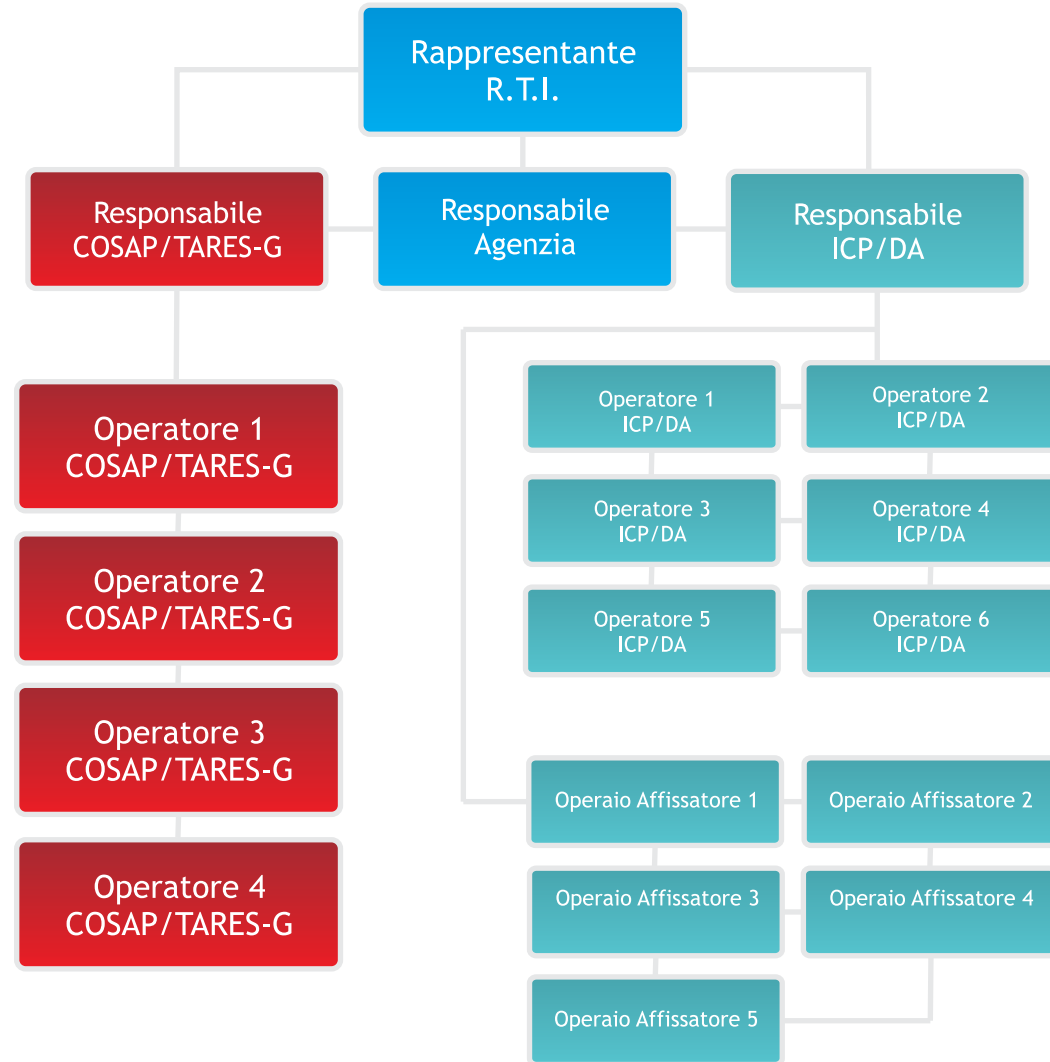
Rappresentante R.T.I.

Responsabile COSAP/TARES-G

Responsabile Agenzia

Responsabile ICP/DA

Operatore 1 COSAP/TARES-G

Operatore 2 COSAP/TARES-G

Operatore 3 COSAP/TARES-G

Operatore 4 COSAP/TARES-G

Operatore 1 ICP/DA

Operatore 2 ICP/DA

Operatore 3 ICP/DA

Operatore 4 ICP/DA

Operatore 5 ICP/DA

Operatore 6 ICP/DA

Operaio Affissatore 1

Operaio Affissatore 2

Operaio Affissatore 3

Operaio Affissatore 4

Operaio Affissatore 5